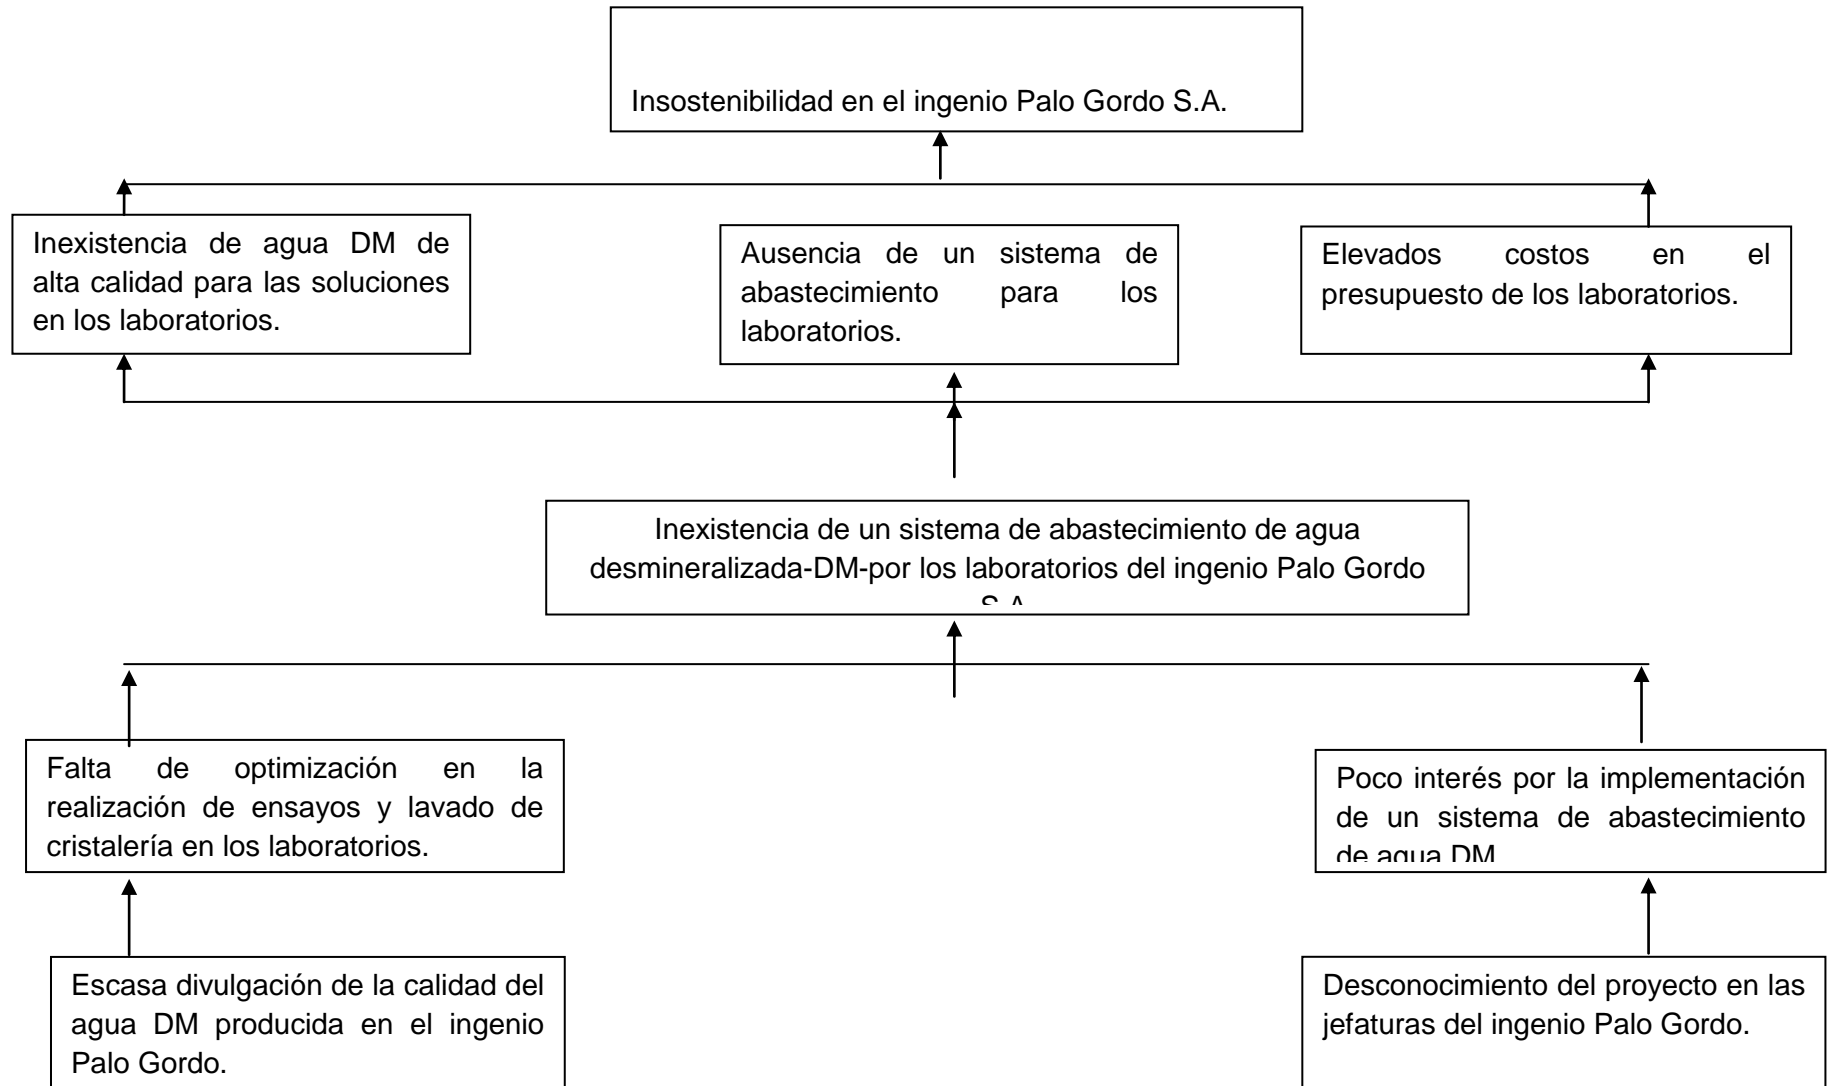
Insostenibilidad en el ingenio Palo Gordo S.A.

Inexistencia de agua DM de alta calidad para las soluciones en los laboratorios.

Ausencia de un sistema de abastecimiento para los laboratorios.

Elevados costos en el presupuesto de los laboratorios.

Inexistencia de un sistema de abastecimiento de agua desmineralizada-DM-por los laboratorios del ingenio Palo Gordo S.A.

Falta de optimización en la realización de ensayos y lavado de cristalería en los laboratorios.

Poco interés por la implementación de un sistema de abastecimiento de agua DM

Escasa divulgación de la calidad del agua DM producida en el ingenio Palo Gordo.

Desconocimiento del proyecto en las jefaturas del ingenio Palo Gordo.